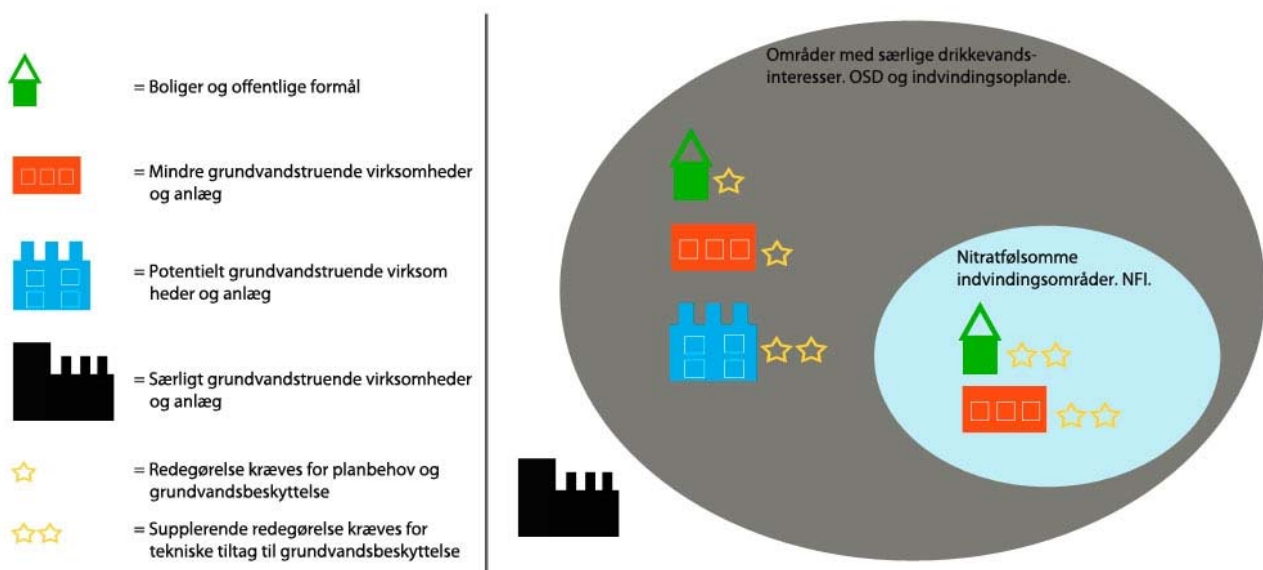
= Boliger og offentlige formål

= Mindre grundvandstruende virksomheder og anlæg

= Potentielt grundvandstruende virksom heder og anlæg

= Særligt grundvandstruende virksomheder og anlæg

= Redegørelse kræves for planbehov og grundvandsbeskyttelse

= Supplerende redegørelse kræves for tekniske tiltag til grundvandsbeskyttelse

Områder med særlige drikkevandsinteresser. OSD og indvindingsoplande.

Nitratfølsomme indvindingsområder. NFI.